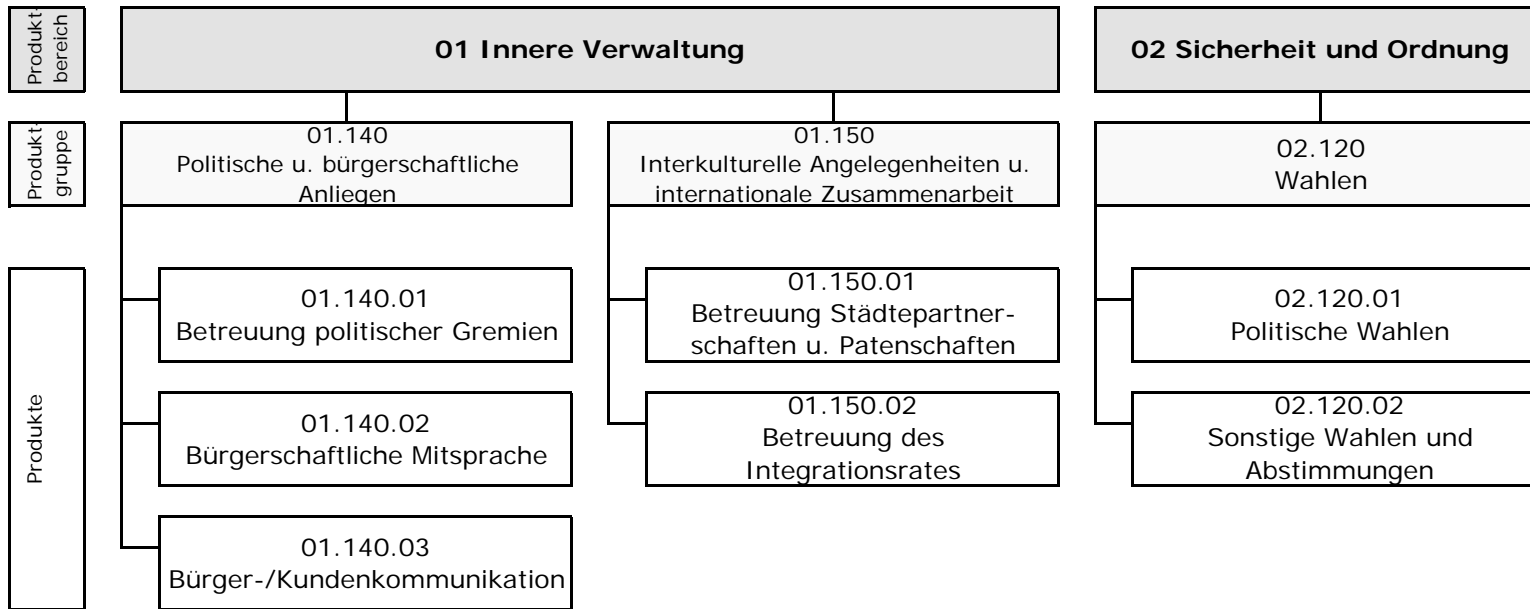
Produktbereich

01 Innere Verwaltung

02 Sicherheit und Ordnung

Produktgruppe

01.140
Politische u. bürgerschaftliche Anliegen

01.150
Interkulturelle Angelegenheiten u. internationale Zusammenarbeit

02.120
Wahlen

Produkte

01.140.01
Betreuung politischer Gremien

01.140.02
Bürgerschaftliche Mitsprache

01.140.03
Bürger-/Kundenkommunikation

01.150.01
Betreuung Städtepartnerschaften u. Patenschaften

01.150.02
Betreuung des Integrationsrates

02.120.01
Politische Wahlen

02.120.02
Sonstige Wahlen und Abstimmungen